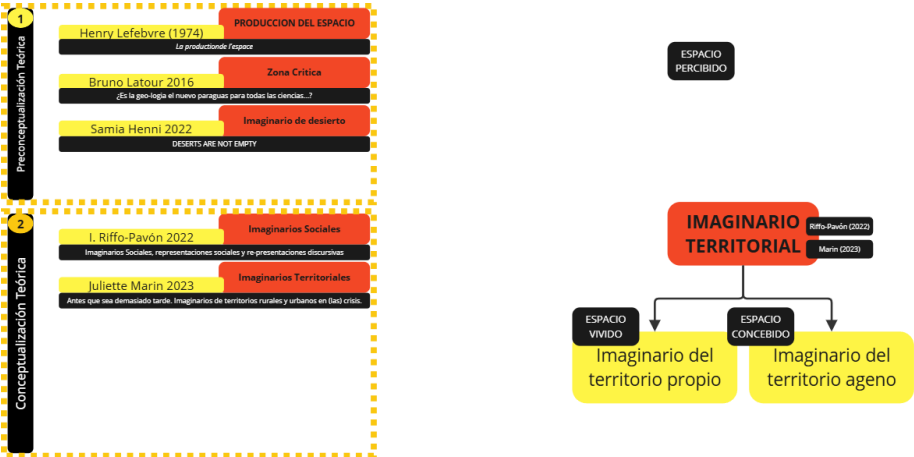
1

Preconceptualización Teórica

Henry Lefebvre (1974)
PRODUCCION DEL ESPACIO
La productionde l'espace

Bruno Latour 2016
Zona Critica
¿Es la geo-logia el nuevo paraguas para todas las ciencias...?

Samia Henni 2022
Imaginario de desierto
DESERTS ARE NOT EMPTY

2

Conceptualización Teórica

I. Riffo-Pavón 2022
Imaginarios Sociales
Imaginarios Sociales, representaciones sociales y re-presentaciones discursivas

Juliette Marin 2023
Imaginarios Territoriales
Antes que sea demasiado tarde. Imaginarios de territorios rurales y urbanos en (las) crisis.

ESPACIO PERCIBIDO

IMAGINARIO TERRITORIAL
Riffo-Pavón (2022)
Marin (2023)

ESPACIO VIVIDO
Imaginario del territorio propio

ESPACIO CONCEBIDO
Imaginario del territorio ageno